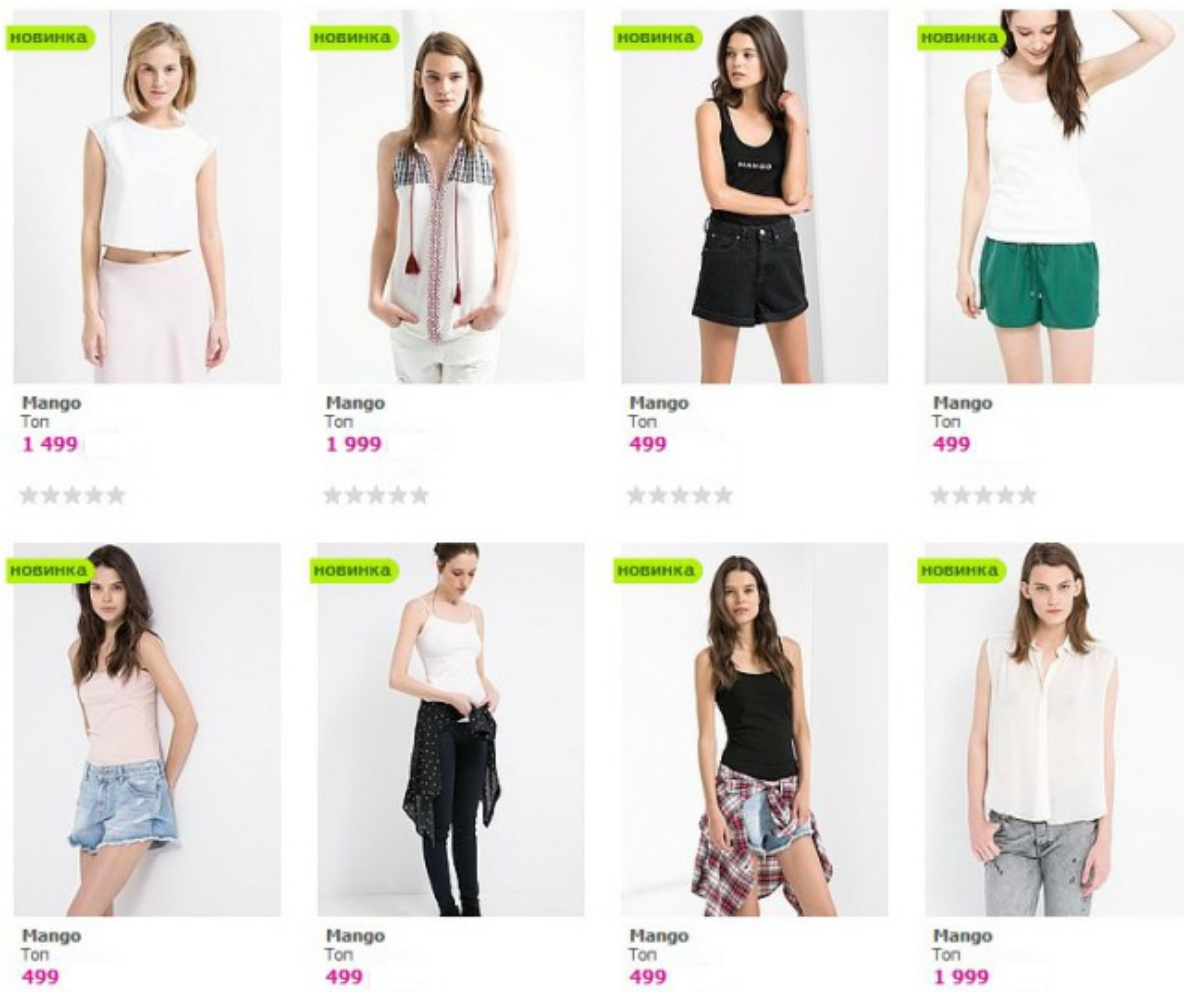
НОВИНКА

Mango
Топ
1 499

НОВИНКА

Mango
Топ
1 999

НОВИНКА

MANGO

Mango
Топ
499

НОВИНКА

Mango
Топ
499

НОВИНКА

Mango
Топ
499

НОВИНКА

Mango
Топ
499

НОВИНКА

Mango
Топ
499

НОВИНКА

Mango
Топ
1 999